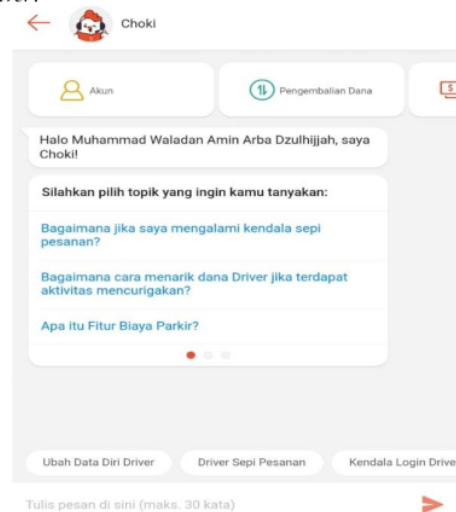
Choki

Akun

Pengembalian Dana

Halo Muhammad Waladan Amin Arba Dzulhijjah, saya Choki!

Silahkan pilih topik yang ingin kamu tanyakan:

Bagaimana jika saya mengalami kendala sepi pesanan?

Bagaimana cara menarik dana Driver jika terdapat aktivitas mencurigakan?

Apa itu Fitur Biaya Parkir?

Ubah Data Diri Driver

Driver Sepi Pesanan

Kendala Login Drive

Tulis pesan di sini (maks. 30 kata)